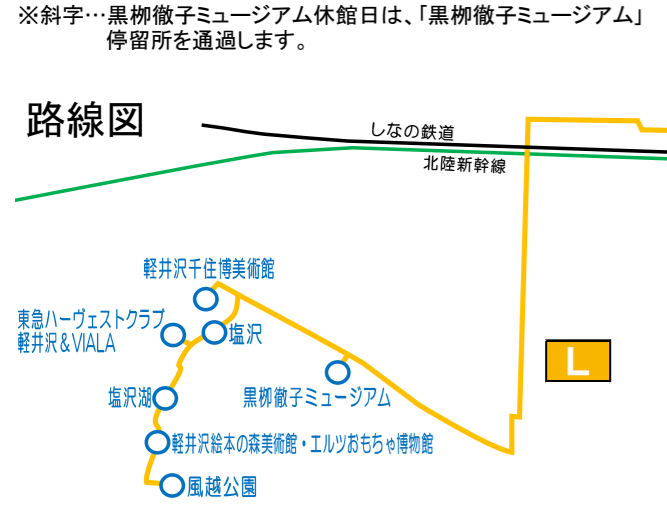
※斜字…黒柳徹子ミュージアム休館日は、「黒柳徹子ミュージアム」停留所を通過します。

路線図

しなの鉄道

北陸新幹線

軽井沢千住博美術館

東急ハーヴェストクラブ軽井沢＆VIALA

塩沢

塩沢湖

黒柳徹子ミュージアム

軽井沢絵本の森美術館・エルツおもちゃ博物館

風越公園

L